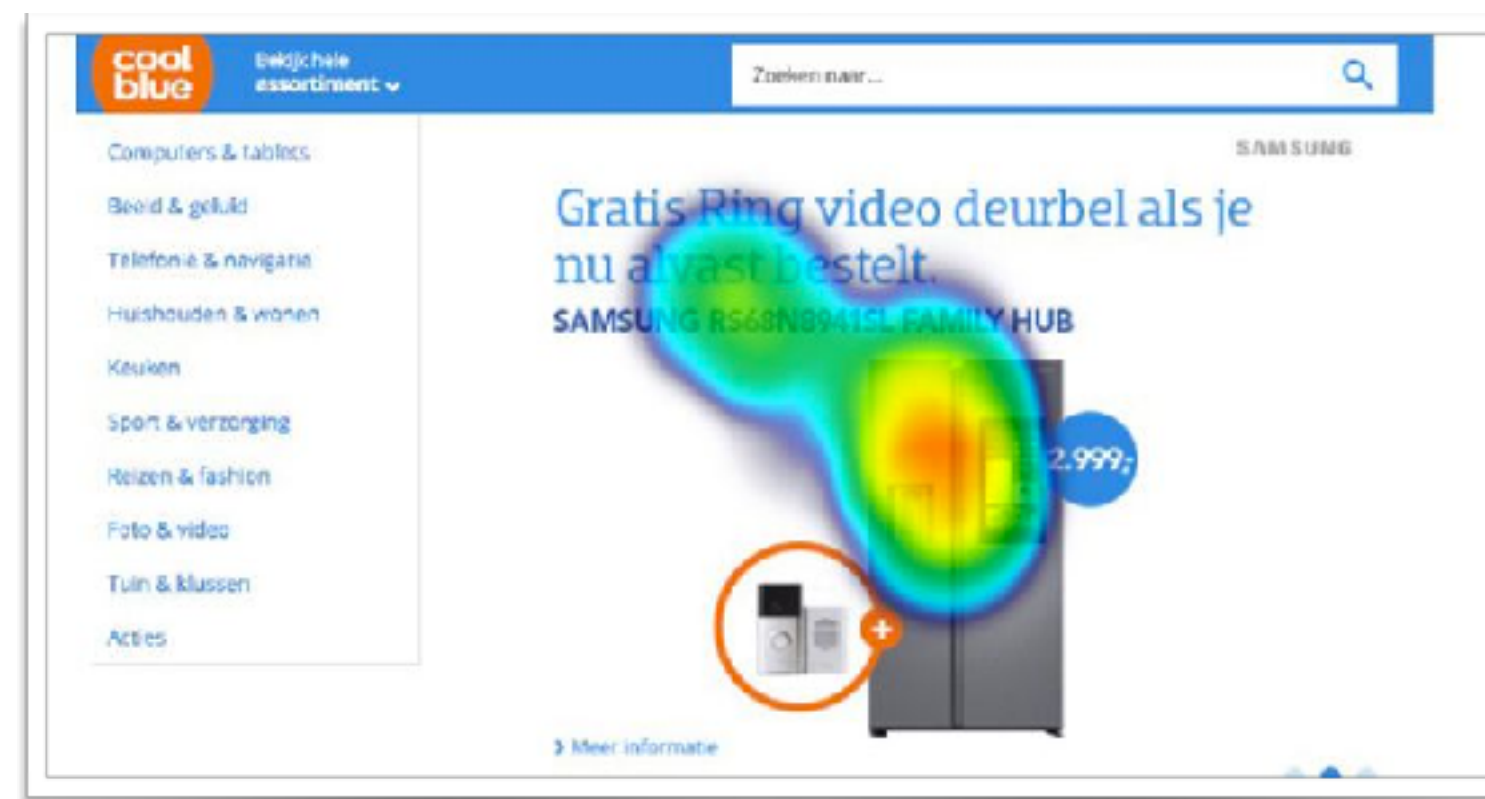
coolblue

Bekijk hele assortiment

Zoeken naar ...

Computers & tablets

Beeld & geluid

Telefonie & navigatie

Huishouden & wonen

Keuken

Sport & verzorging

Reizen & fashion

Foto & video

Tuin & klussen

Acties

SAMSUNG

Gratis Ring video deurbel als je nu alvast bestelt.

SAMSUNG RS68N8941SL FAMILY HUB

2.999,-

> Meer informatie